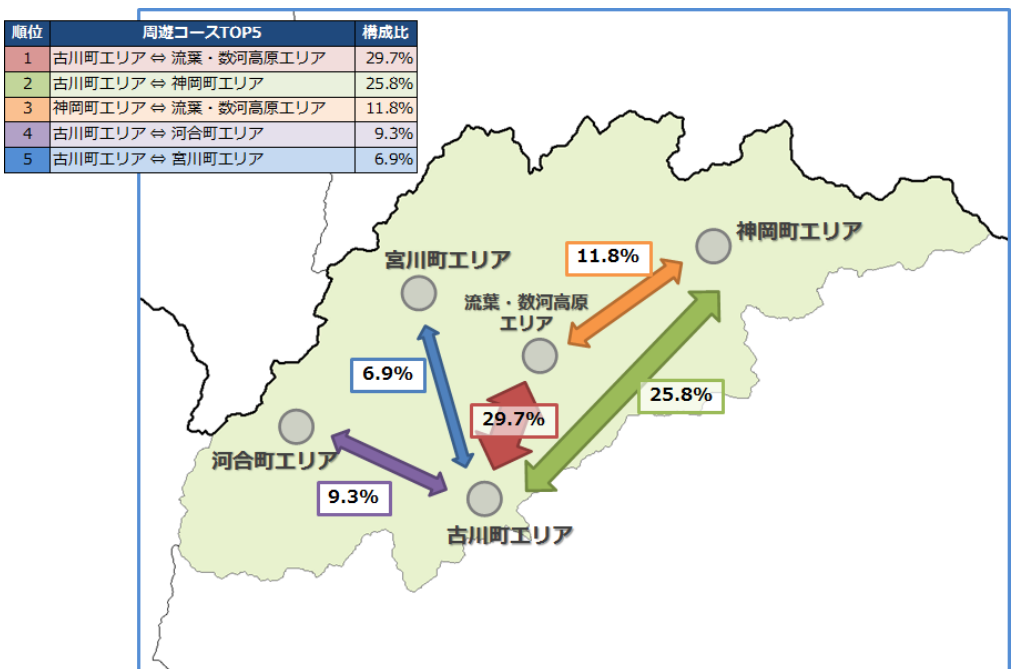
| 順位 | 周遊コースTOP5 | 構成比 |
|---|---|---|
| 1 | 古川町エリア ⇔ 流葉・数河高原エリア | 29.7% |
| 2 | 古川町エリア ⇔ 神岡町エリア | 25.8% |
| 3 | 神岡町エリア ⇔ 流葉・数河高原エリア | 11.8% |
| 4 | 古川町エリア ⇔ 河合町エリア | 9.3% |
| 5 | 古川町エリア ⇔ 宮川町エリア | 6.9% |

11.8%

神岡町エリア

宮川町エリア

流葉・数河高原エリア

6.9%

29.7%

25.8%

河合町エリア

9.3%

古川町エリア